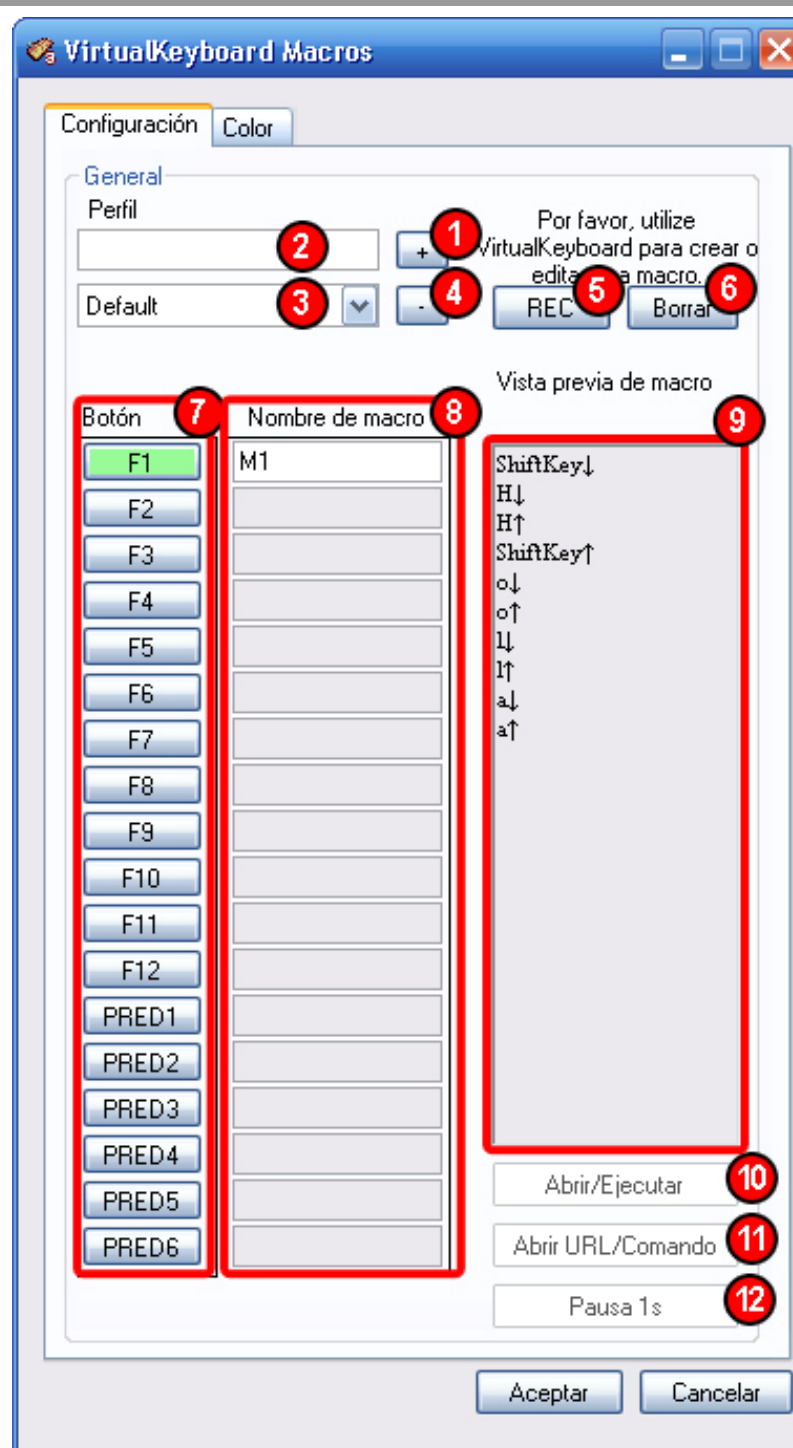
VirtualKeyboard Macros

Configuración Color

General

Perfil

2

+ 1

Por favor, utilize VirtualKeyboard para crear o edita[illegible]a macro.

Default 3

- 4

REC 5

Borrar 6

Vista previa de macro

Botón 7

Nombre de macro 8

9

| Botón | Nombre de macro |
|---|---|
| F1 | M1 |
| F2 | |
| F3 | |
| F4 | |
| F5 | |
| F6 | |
| F7 | |
| F8 | |
| F9 | |
| F10 | |
| F11 | |
| F12 | |
| PRED1 | |
| PRED2 | |
| PRED3 | |
| PRED4 | |
| PRED5 | |
| PRED6 | |

ShiftKey↓
H↓
H↑
ShiftKey↑
o↓
o↑
l↓
l↑
a↓
a↑

Abrir/Ejecutar 10

Abrir URL/Comando 11

Pausa 1s 12

Aceptar Cancelar